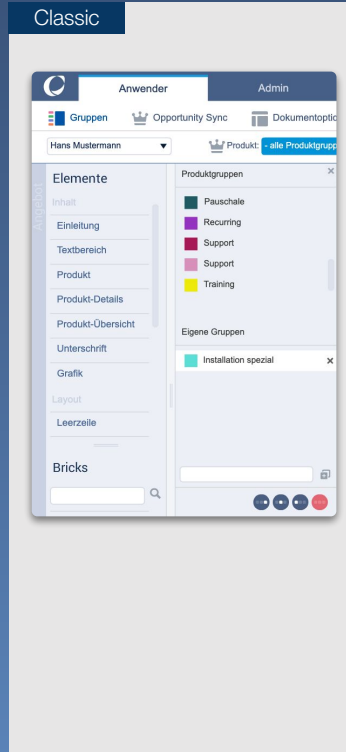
Classic

Anwender

Admin

Gruppen

Opportunity Sync

Dokumentoptio

Hans Mustermann

Produkt:

- alle Produktgrupp

Angebot

Elemente

Inhalt

Einleitung

Textbereich

Produkt

Produkt-Details

Produkt-Übersicht

Unterschrift

Grafik

Layout

Leerzeile

Bricks

Produktgruppen

Pauschale

Recurring

Support

Support

Training

Eigene Gruppen

Installation spezial